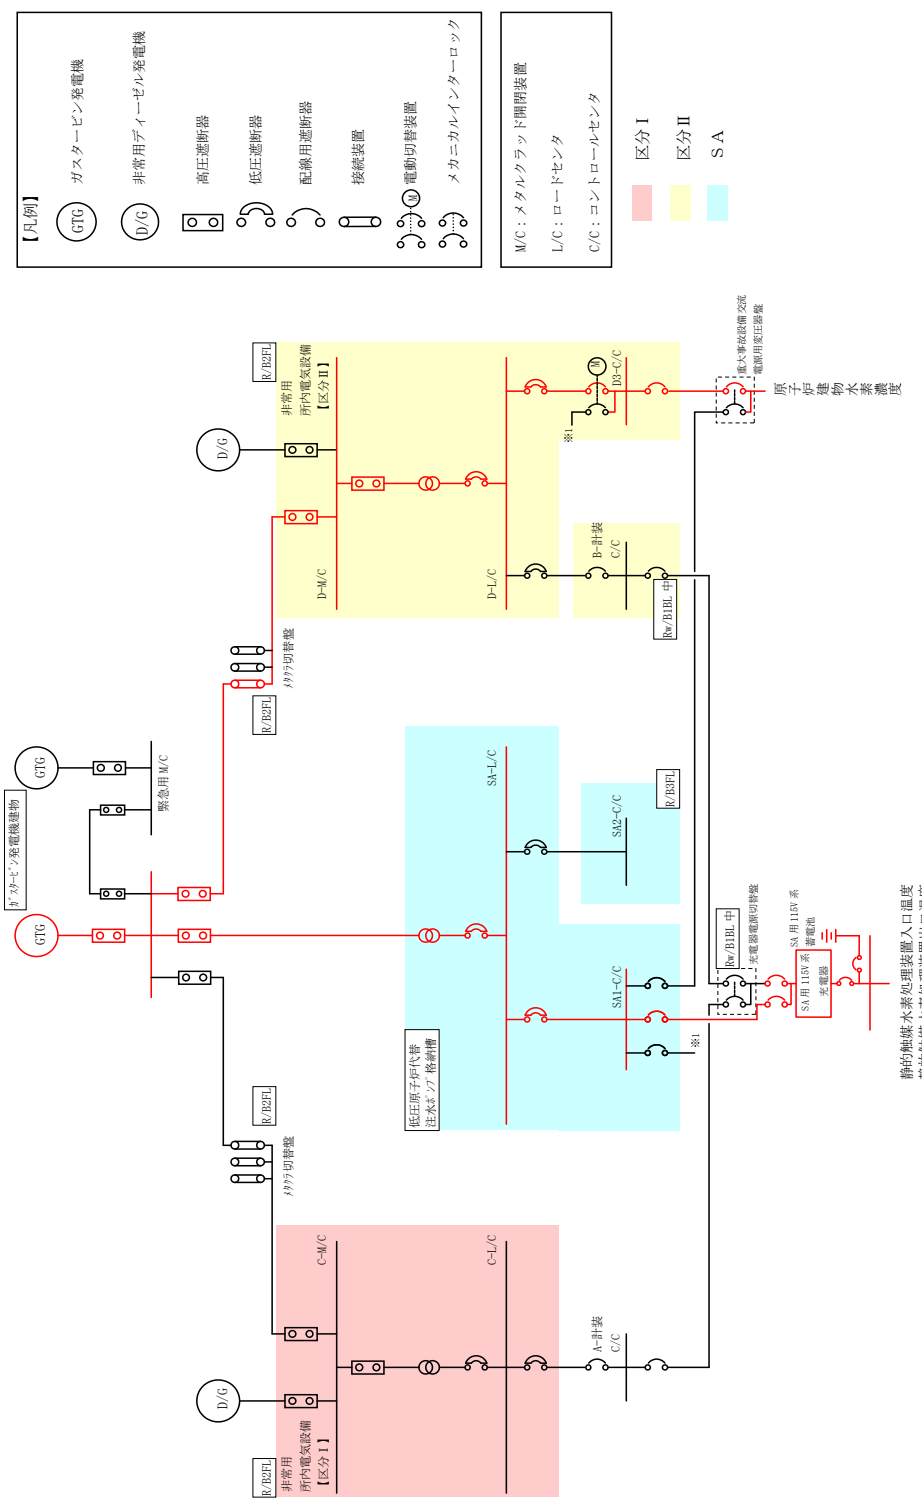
【凡例】
GTG ガスタービン発電機
D/G 非常用ディーゼル発電機
高圧遮断器
低圧遮断器
配線用遮断器
接続装置
M 電動切替装置
メカニカルインターロック

M/C：メタルクラッド開閉装置
L/C：ロードセンタ
C/C：コントロールセンタ

区分Ⅰ
区分Ⅱ
SA

R/B2FL
非常用
所内電気設備
【区分Ⅱ】
D/G
D-M/C
D-L/C
M
D3-C/C
※1
重大事故設備交流電源用変圧器盤
原子炉建物水素濃度
B-計装 C/C
Rw/B1BL 中
R/B2FL
メタクラ切替盤
GTG
ガスタービン発電機建物
緊急用 M/C
GTG
SA-L/C
SA2-C/C
R/B3FL
SA1-C/C
Rw/B1BL 中
充電器電源切替盤
SA 用 115V 系 蓄電池
SA 用 115V 系 充電器
※1
低圧原子炉代替注水ポンプ 格納槽
R/B2FL
メタクラ切替盤
C-M/C
C-L/C
A-計装 C/C
D/G
R/B2FL
非常用
所内電気設備
【区分Ⅰ】
静的触媒式水素処理装置入口温度
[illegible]